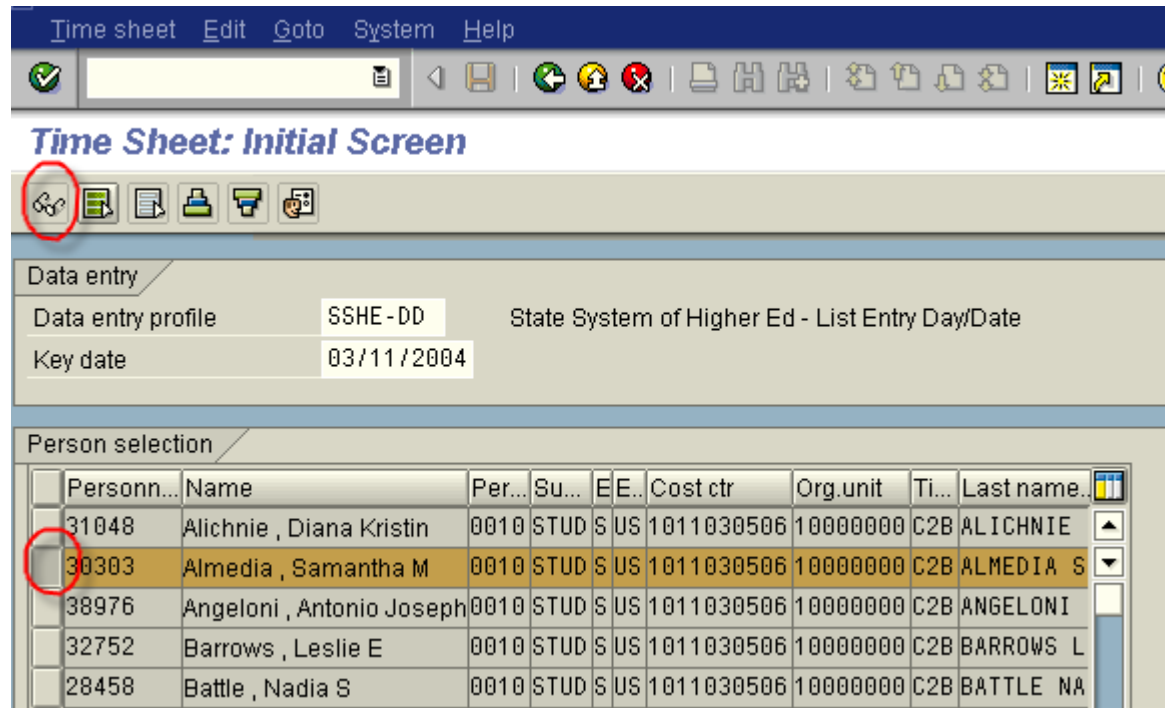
Time sheet Edit Goto System Help

Time Sheet: Initial Screen

Data entry

Data entry profile SSHE-DD State System of Higher Ed - List Entry Day/Date

Key date 03/11/2004

Person selection

| Personn... | Name | Per... | Su... | E | E.. | Cost ctr | Org.unit | Ti... | Last name... |
|---|---|---|---|---|---|---|---|---|---|
| 31048 | Alichnie , Diana Kristin | 0010 | STUD | S | US | 1011030506 | 10000000 | C2B | ALICHNIE |
| 30303 | Almedia , Samantha M | 0010 | STUD | S | US | 1011030506 | 10000000 | C2B | ALMEDIA S |
| 38976 | Angeloni , Antonio Joseph | 0010 | STUD | S | US | 1011030506 | 10000000 | C2B | ANGELONI |
| 32752 | Barrows , Leslie E | 0010 | STUD | S | US | 1011030506 | 10000000 | C2B | BARROWS L |
| 28458 | Battle , Nadia S | 0010 | STUD | S | US | 1011030506 | 10000000 | C2B | BATTLE NA |